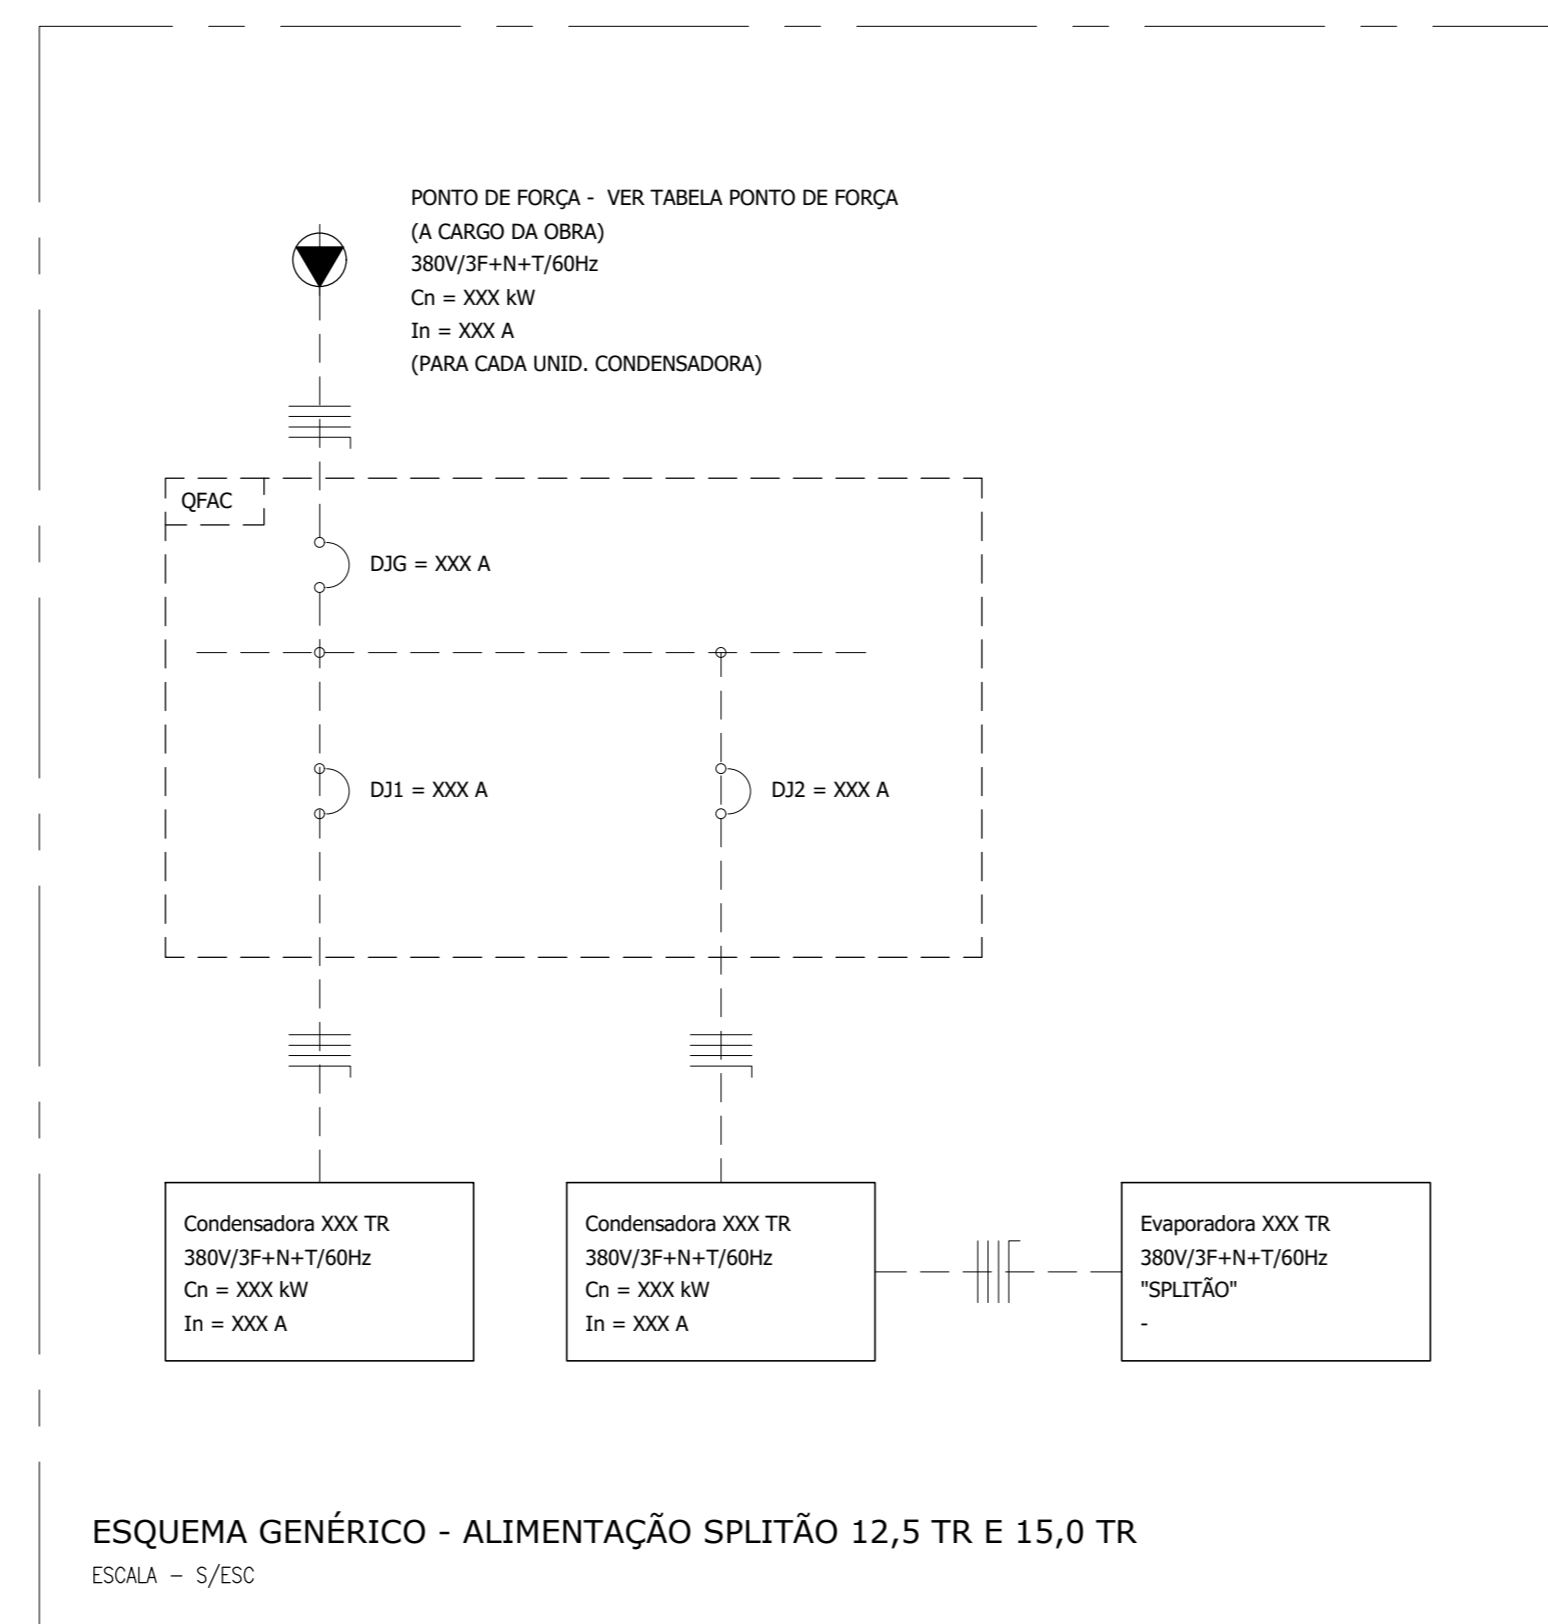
PONTO DE FORÇA - VER TABELA PONTO DE FORÇA
(A CARGO DA OBRA)
380V/3F+N+T/60Hz
Cn = XXX kW
In = XXX A
(PARA CADA UNID. CONDENSADORA)

QFAC

DJG = XXX A

DJ1 = XXX A

DJ2 = XXX A

Condensadora XXX TR
380V/3F+N+T/60Hz
Cn = XXX kW
In = XXX A

Condensadora XXX TR
380V/3F+N+T/60Hz
Cn = XXX kW
In = XXX A

Evaporadora XXX TR
380V/3F+N+T/60Hz
"SPLITÃO"
-

ESQUEMA GENÉRICO - ALIMENTAÇÃO SPLITÃO 12,5 TR E 15,0 TR
ESCALA – S/ESC